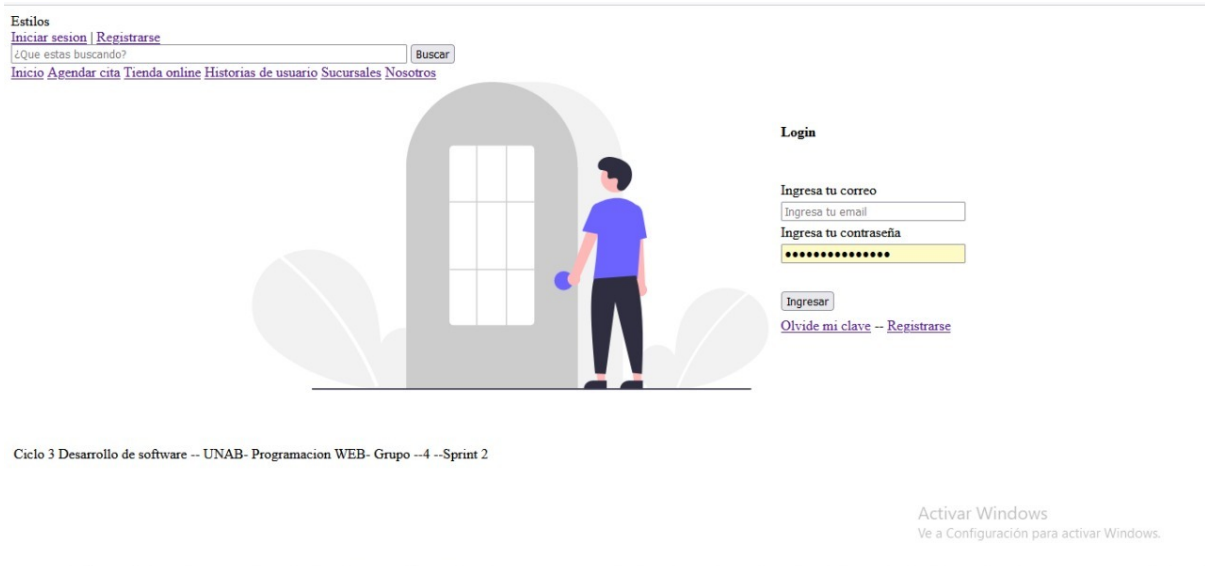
Estilos
Iniciar sesion | Registrarse
¿Que estas buscando?
Buscar
Inicio Agendar cita Tienda online Historias de usuario Sucursales Nosotros

Login

Ingresa tu correo
Ingresa tu email
Ingresa tu contraseña
•••••••••••••••

Ingresar

Olvide mi clave -- Registrarse

Ciclo 3 Desarrollo de software -- UNAB- Programacion WEB- Grupo --4 --Sprint 2

Activar Windows
Ve a Configuración para activar Windows.